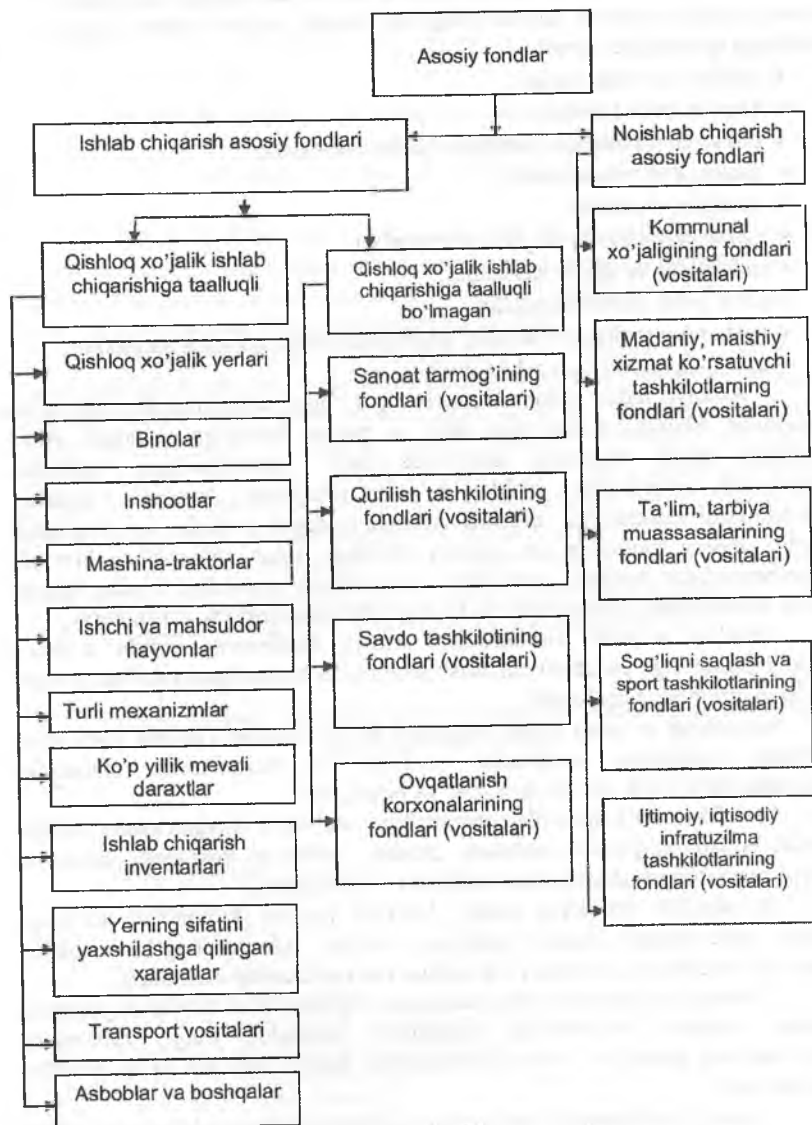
Asosiy fondlar

Ishlab chiqarish asosiy fondlari

Noishlab chiqarish asosiy fondlari

Qishloq xo'jalik ishlab chiqarishiga taalluqli

Qishloq xo'jalik ishlab chiqarishiga taalluqli bo'lmagan

Kommunal xo'jaligining fondlari (vositalari)

Qishloq xo'jalik yerlari

Sanoat tarmog'ining fondlari (vositalari)

Madaniy, maishiy xizmat ko'rsatuvchi tashkilotlarning fondlari (vositalari)

Binolar

Inshootlar

Qurilish tashkilotining fondlari (vositalari)

Mashina-traktorlar

Ta'lim, tarbiya muassasalarining fondlari (vositalari)

Ishchi va mahsuldor hayvonlar

Savdo tashkilotining fondlari (vositalari)

Turli mexanizmlar

Sog'liqni saqlash va sport tashkilotlarining fondlari (vositalari)

Ko'p yillik mevali daraxtlar

Ovqatlanish korxonalarining fondlari (vositalari)

Ishlab chiqarish inventarlari

Ijtimoiy, iqtisodiy infratuzilma tashkilotlarining fondlari (vositalari)

Yerning sifatini yaxshilashga qilingan xarajatlar

Transport vositalari

Asboblar va boshqalar